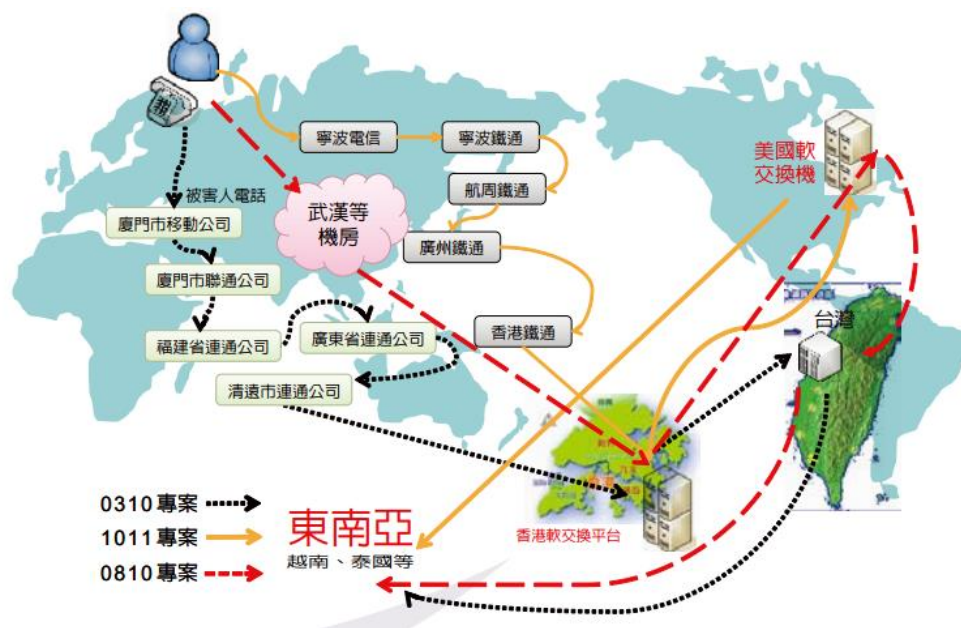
被害人電話

廈門市移動公司

廈門市聯通公司

福建省連通公司

廣東省連通公司

清遠市連通公司

武漢等機房

寧波電信

寧波鐵通

航周鐵通

廣州鐵通

香港鐵通

美國軟交換機

台灣

香港軟交換平台

0310專案

1011專案

0810專案

東南亞
越南、泰國等